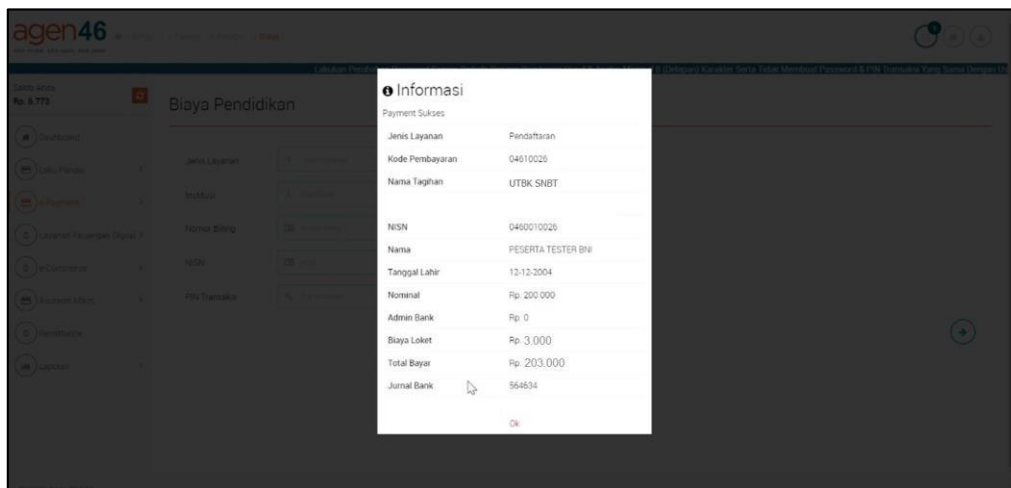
agen46

Saldo Anda
Rp. 8.773

Dashboard
Loket Pulsa
e-Payment
Layanan Keuangan Digital
e-Commerce
Keuangan Mikro
Remittance
Laporan

Biaya Pendidikan

Jenis Layanan
Institusi
Nomor Billing
NISN
PIN Transaksi

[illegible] (Delapan) Karakter Serta Tidak Membuat Password & PIN Transaksi Yang Sama Dengan U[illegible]

Informasi
Payment Sukses

| Jenis Layanan | Pendaftaran |
|---|---|
| Kode Pembayaran | 04610026 |
| Nama Tagihan | UTBK SNBT |
| NISN | 0460010026 |
| Nama | PESERTA TESTER BNI |
| Tanggal Lahir | 12-12-2004 |
| Nominal | Rp. 200.000 |
| Admin Bank | Rp. 0 |
| Biaya Loket | Rp. 3.000 |
| Total Bayar | Rp. 203.000 |
| Jurnal Bank | 564634 |

Ok